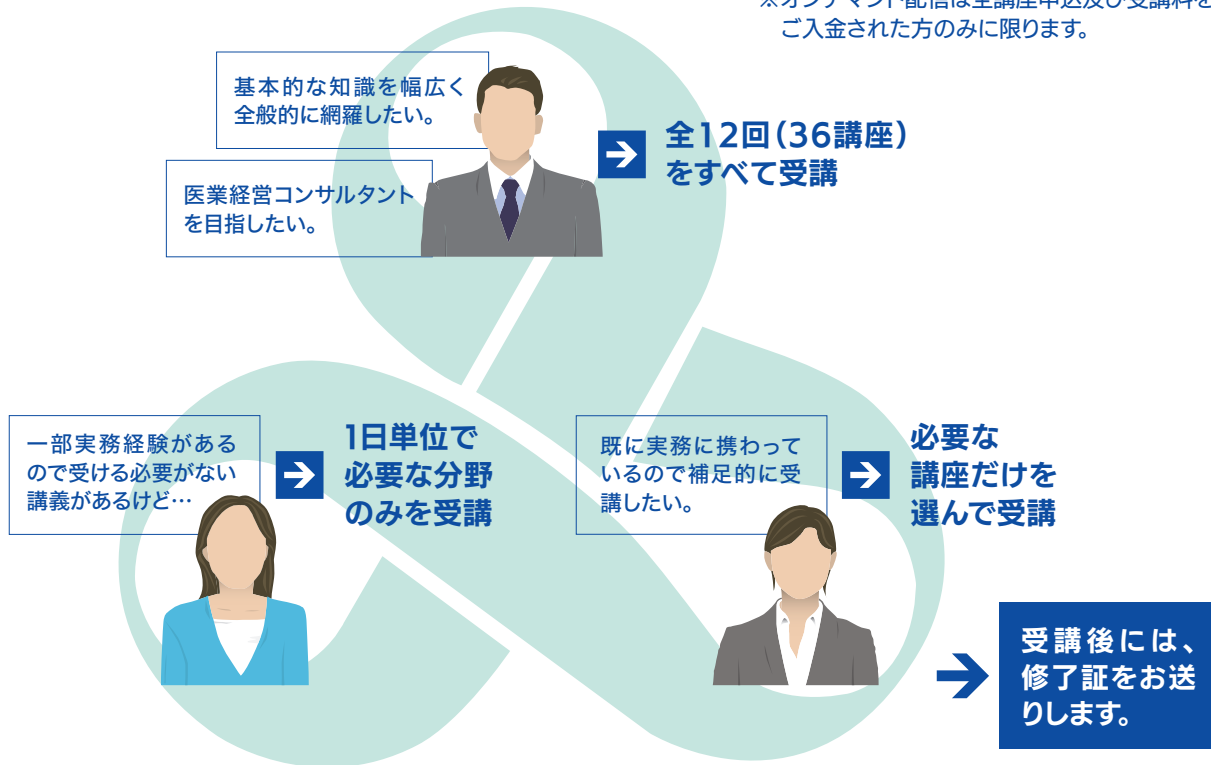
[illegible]
ご入金された方のみに限ります。

基本的な知識を幅広く全般的に網羅したい。

医業経営コンサルタントを目指したい。

全12回（36講座）をすべて受講

一部実務経験があるので受ける必要がない講義があるけど…

1日単位で必要な分野のみを受講

既に実務に携わっているので補足的に受講したい。

必要な講座だけを選んで受講

受講後には、修了証をお送りします。